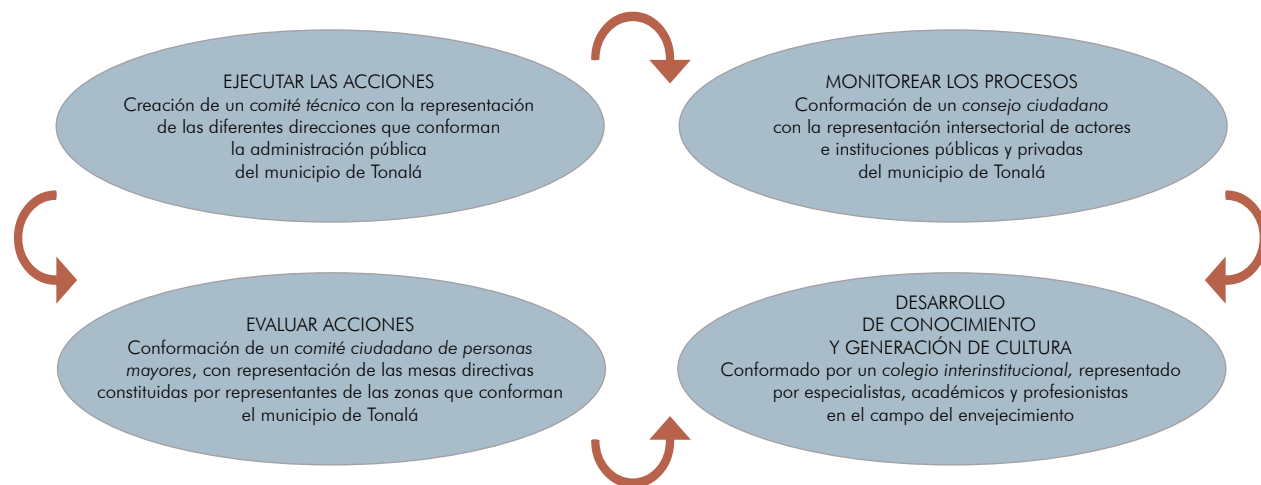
EJECUTAR LAS ACCIONES
Creación de un comité técnico con la representación de las diferentes direcciones que conforman la administración pública del municipio de Tonalá

MONITOREAR LOS PROCESOS
Conformación de un consejo ciudadano con la representación intersectorial de actores e instituciones públicas y privadas del municipio de Tonalá

EVALUAR ACCIONES
Conformación de un comité ciudadano de personas mayores, con representación de las mesas directivas constituidas por representantes de las zonas que conforman el municipio de Tonalá

DESARROLLO DE CONOCIMIENTO Y GENERACIÓN DE CULTURA
Conformado por un colegio interinstitucional, representado por especialistas, académicos y profesionistas en el campo del envejecimiento